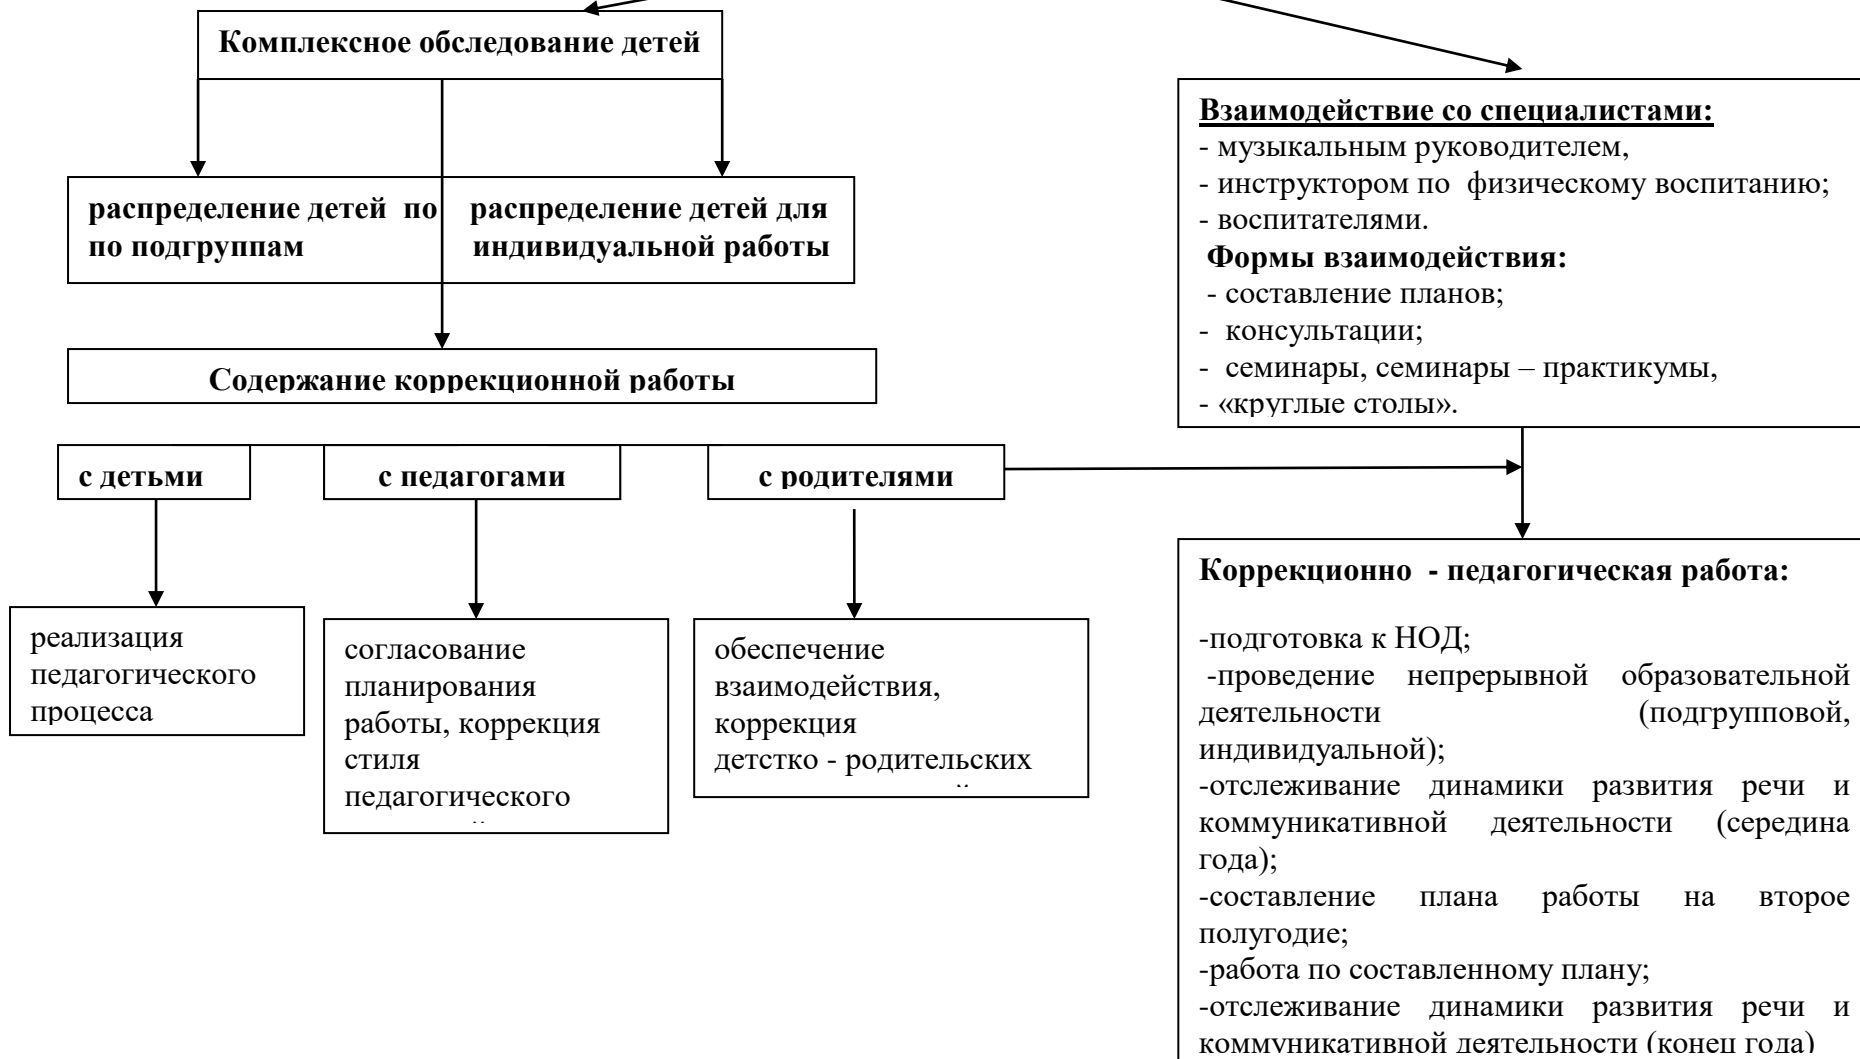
Комплексное обследование детей

распределение детей по по подгруппам

распределение детей для индивидуальной работы

Содержание коррекционной работы

с детьми

с педагогами

с родителями

реализация педагогического процесса

согласование планирования работы, коррекция стиля педагогического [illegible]

обеспечение взаимодействия, коррекция детстко - родительских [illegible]

Взаимодействие со специалистами:
- музыкальным руководителем,
- инструктором по физическому воспитанию;
- воспитателями.

Формы взаимодействия:
- составление планов;
- консультации;
- семинары, семинары – практикумы,
- «круглые столы».

Коррекционно - педагогическая работа:

-подготовка к НОД;
-проведение непрерывной образовательной деятельности (подгрупповой, индивидуальной);
-отслеживание динамики развития речи и коммуникативной деятельности (середина года);
-составление плана работы на второе полугодие;
-работа по составленному плану;
-отслеживание динамики развития речи и коммуникативной деятельности (конец года)